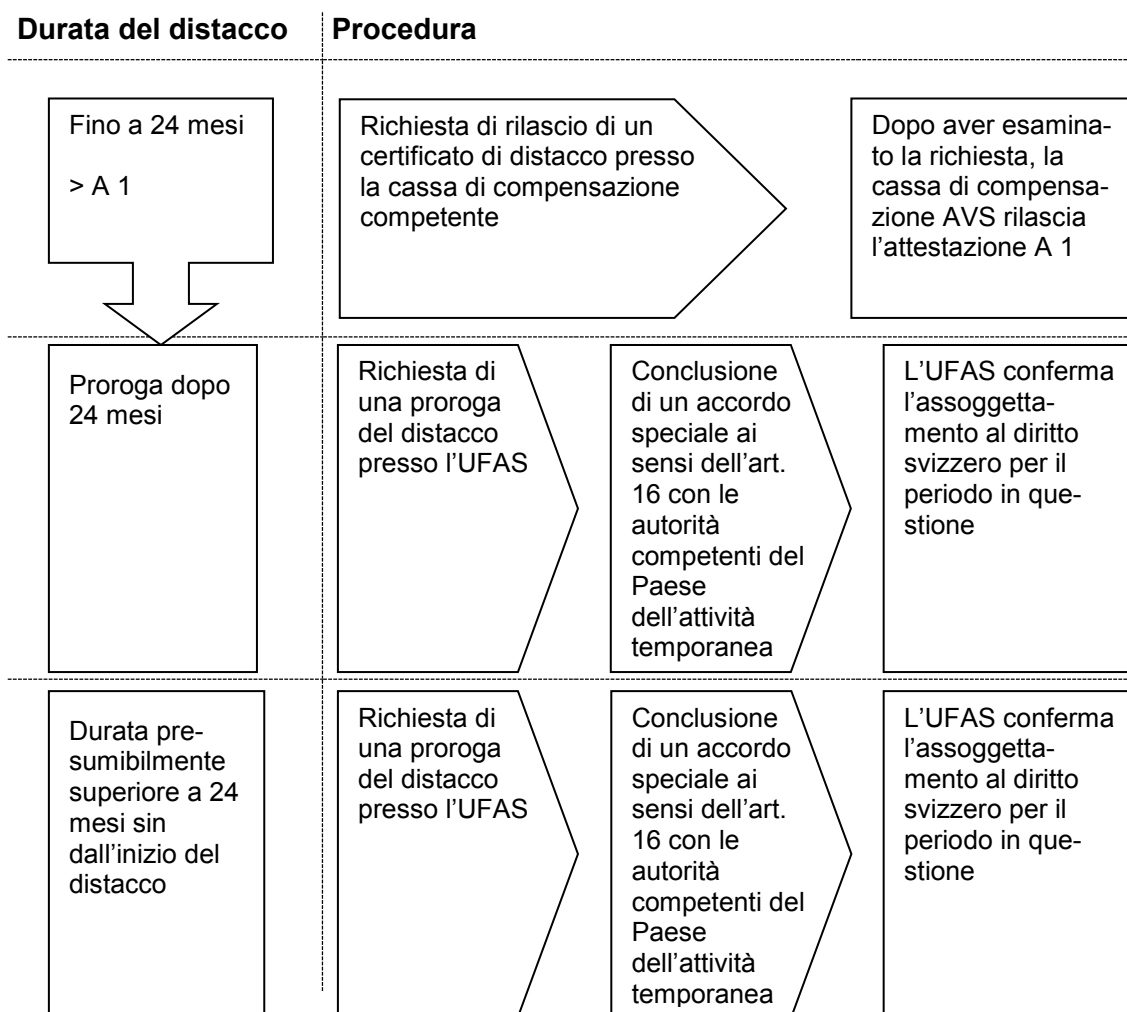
Durata del distacco

Procedura

Fino a 24 mesi

> A 1

Richiesta di rilascio di un certificato di distacco presso la cassa di compensazione competente

Dopo aver esaminato la richiesta, la cassa di compensazione AVS rilascia l'attestazione A 1

Proroga dopo 24 mesi

Richiesta di una proroga del distacco presso l'UFAS

Conclusione di un accordo speciale ai sensi dell'art. 16 con le autorità competenti del Paese dell'attività temporanea

L'UFAS conferma l'assoggettamento al diritto svizzero per il periodo in questione

Durata presumibilmente superiore a 24 mesi sin dall'inizio del distacco

Richiesta di una proroga del distacco presso l'UFAS

Conclusione di un accordo speciale ai sensi dell'art. 16 con le autorità competenti del Paese dell'attività temporanea

L'UFAS conferma l'assoggettamento al diritto svizzero per il periodo in questione